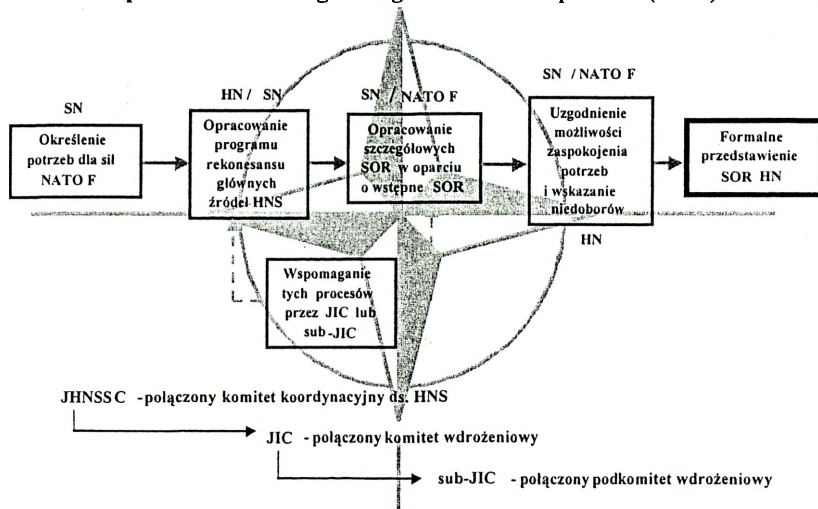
SN

Określenie potrzeb dla sił NATO F

HN / SN

Opracowanie programu rekonesansu głównych źródeł HNS

SN / NATO F

Opracowanie szczegółowych SOR w oparciu o wstępne SOR

SN / NATO F

Uzgodnienie możliwości zaspokojenia potrzeb i wskazanie niedoborów

HN

Formalne przedstawienie SOR HN

Wspomaganie tych procesów przez JIC lub sub-JIC

JHNSSC - połączony komitet koordynacyjny ds. HNS

JIC - połączony komitet wdrożeniowy

sub-JIC - połączony podkomitet wdrożeniowy